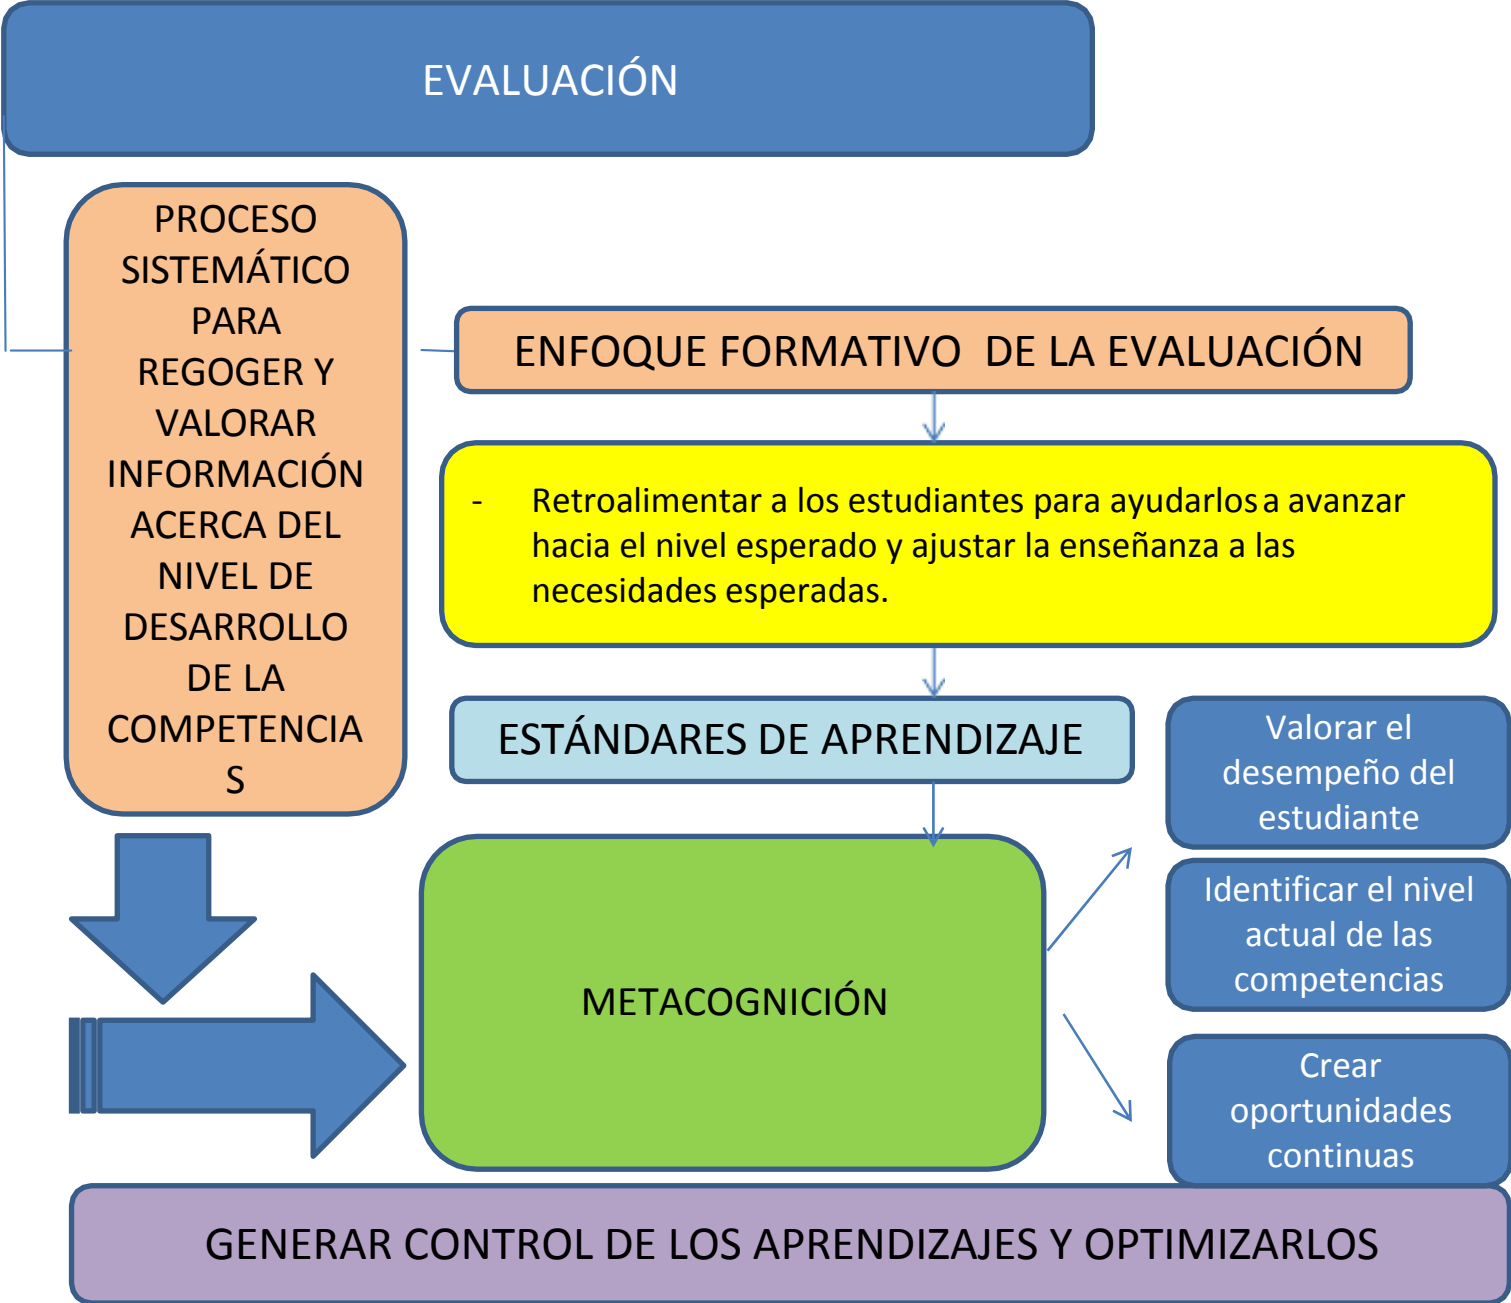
EVALUACIÓN

PROCESO SISTEMÁTICO PARA REGOGER Y VALORAR INFORMACIÓN ACERCA DEL NIVEL DE DESARROLLO DE LA COMPETENCIA S

ENFOQUE FORMATIVO DE LA EVALUACIÓN

- Retroalimentar a los estudiantes para ayudarlos a avanzar hacia el nivel esperado y ajustar la enseñanza a las necesidades esperadas.

ESTÁNDARES DE APRENDIZAJE

Valorar el desempeño del estudiante

Identificar el nivel actual de las competencias

METACOGNICIÓN

Crear oportunidades continuas

GENERAR CONTROL DE LOS APRENDIZAJES Y OPTIMIZARLOS